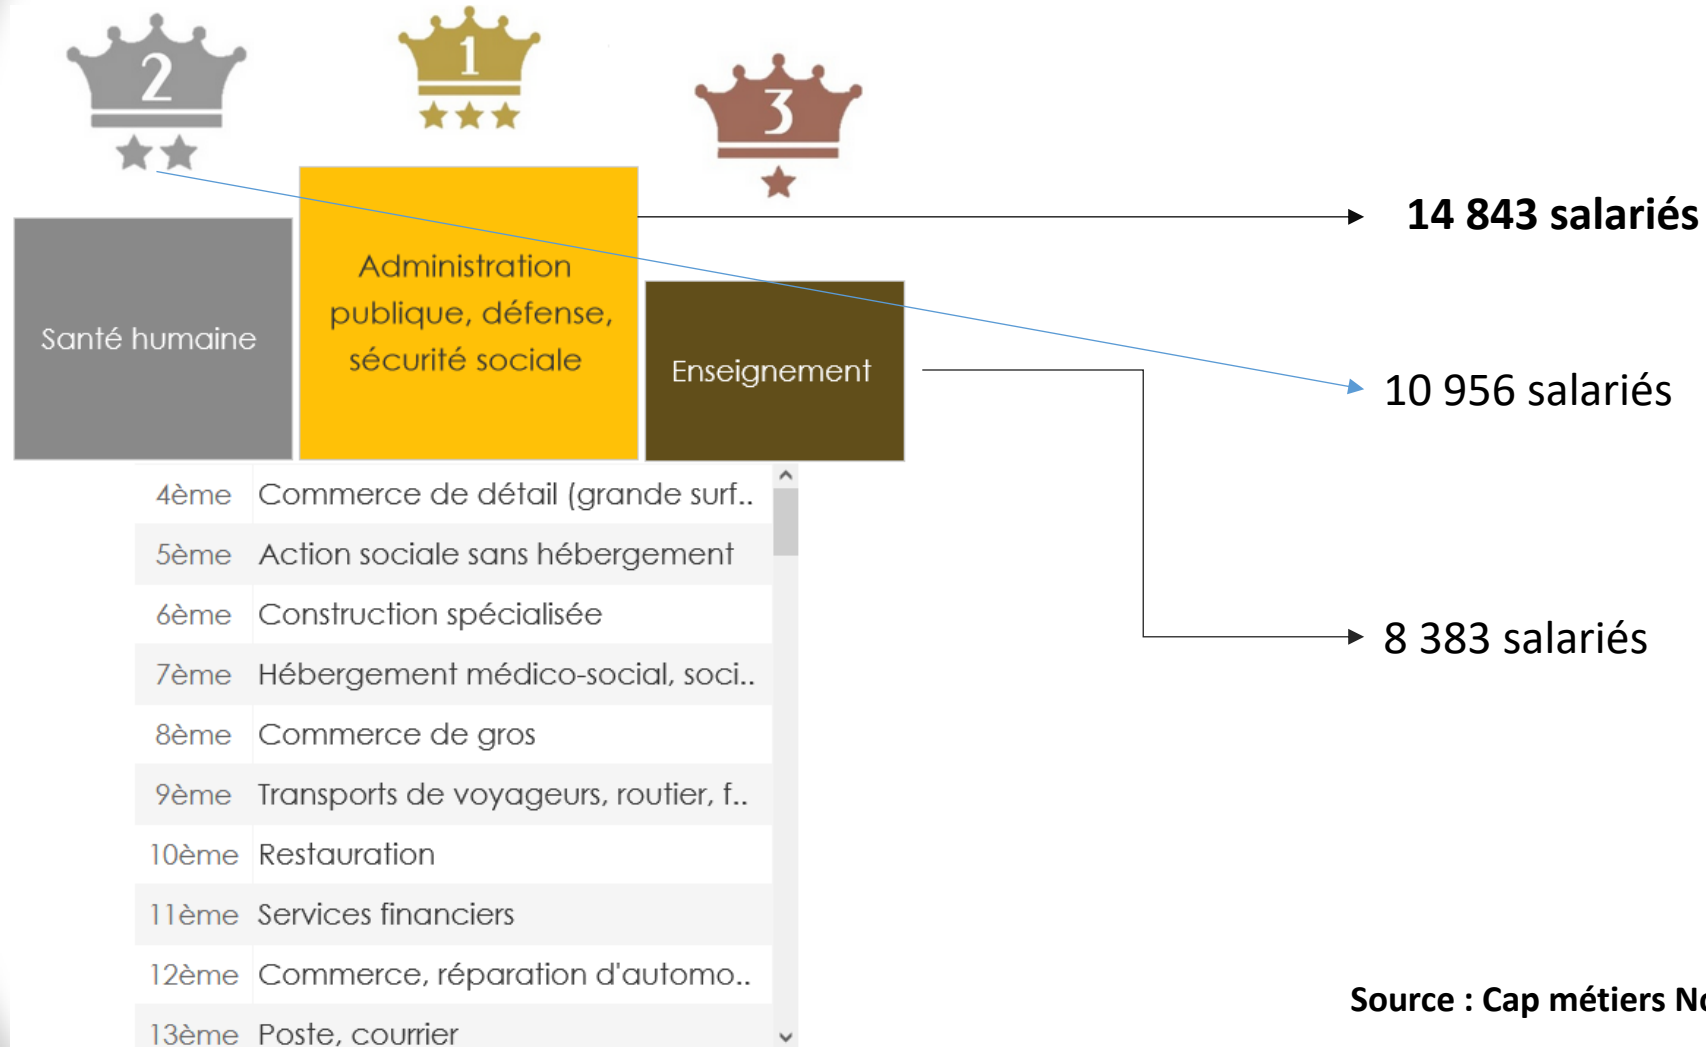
2

1

3

Santé humaine

Administration publique, défense, sécurité sociale

Enseignement

14 843 salariés

10 956 salariés

8 383 salariés

| | |
|---|---|
| 4ème | Commerce de détail (grande surf.. |
| 5ème | Action sociale sans hébergement |
| 6ème | Construction spécialisée |
| 7ème | Hébergement médico-social, soci.. |
| 8ème | Commerce de gros |
| 9ème | Transports de voyageurs, routier, f.. |
| 10ème | Restauration |
| 11ème | Services financiers |
| 12ème | Commerce, réparation d'automo.. |
| 13ème | Poste, courrier |

Source : Cap métiers N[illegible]